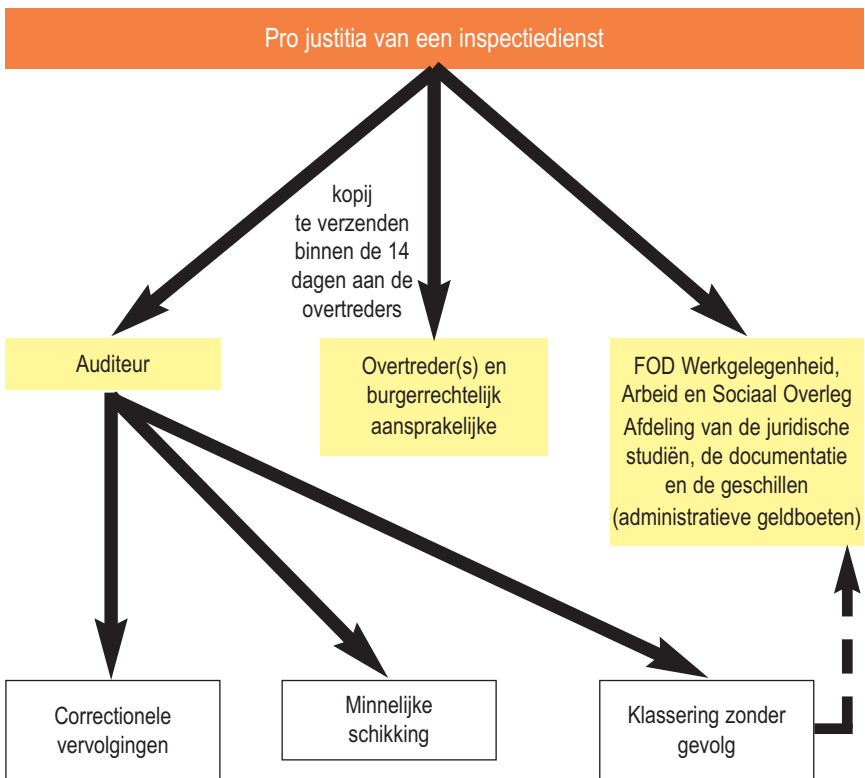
Pro justitia van een inspectiedienst

kopij te verzenden binnen de 14 dagen aan de overtreders

Auditeur

Overtreder(s) en burgerrechtelijk aansprakelijke

FOD Werkgelegenheid, Arbeid en Sociaal Overleg
Afdeling van de juridische studiën, de documentatie en de geschillen
(administratieve geldboeten)

Correctionele vervolgingen

Minnelijke schikking

Klassering zonder gevolg